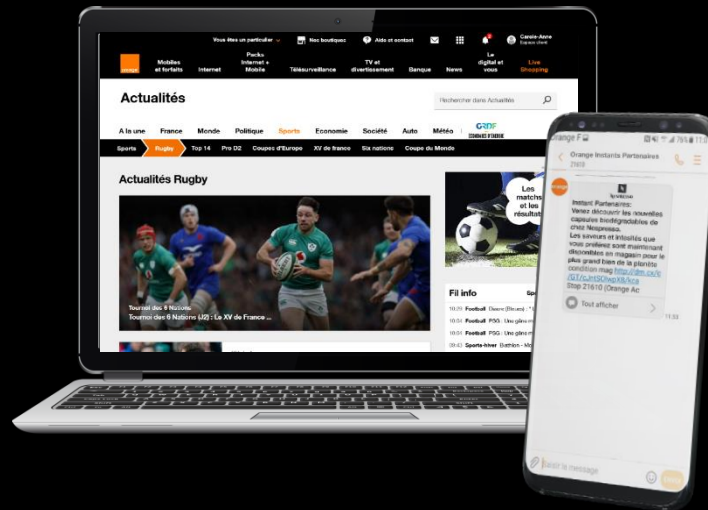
orange

Vous êtes un particulier

Mes boutiques

Aide et contact

Carole-Anne
Espace client

Mobiles et forfaits

Internet

Packs Internet + Mobile

Télésurveillance

TV et divertissement

Banque

News

Le digital et vous

Live Shopping

Actualités

Rechercher dans Actualités

A la une

France

Monde

Politique

Sports

Economie

Société

Auto

Météo

GRDF

Sports

Rugby

Top 14

Pro D2

Coupes d'Europe

XV de france

Six nations

Coupe du Monde

Actualités Rugby

Tournoi des 6 Nations

Tournoi des 6 Nations (J2) : Le XV de France ...

Les matchs et les résultats

Fil info

10:29 Football Desre (Brusen) - ...

10:04 Football PSG : Une gifle m...

10:01 Football PSG : Une gifle m...

09:43 Sports-hiver Biathlon - ...

Orange Instants Partenaires
21610

Nespresso

Instant Partenaires:
Venez découvrir les nouvelles capsules biodégradables de chez Nespresso.
Les saveurs et intensités que vous préférez sont maintenant disponibles en magasin pour le plus grand bien de la planète condition mag http://dm.co/r/0/T/cJH9OfwpKK/kca
Stop 21610 (Orange Ac

Tout afficher

11:32

Saisir le message